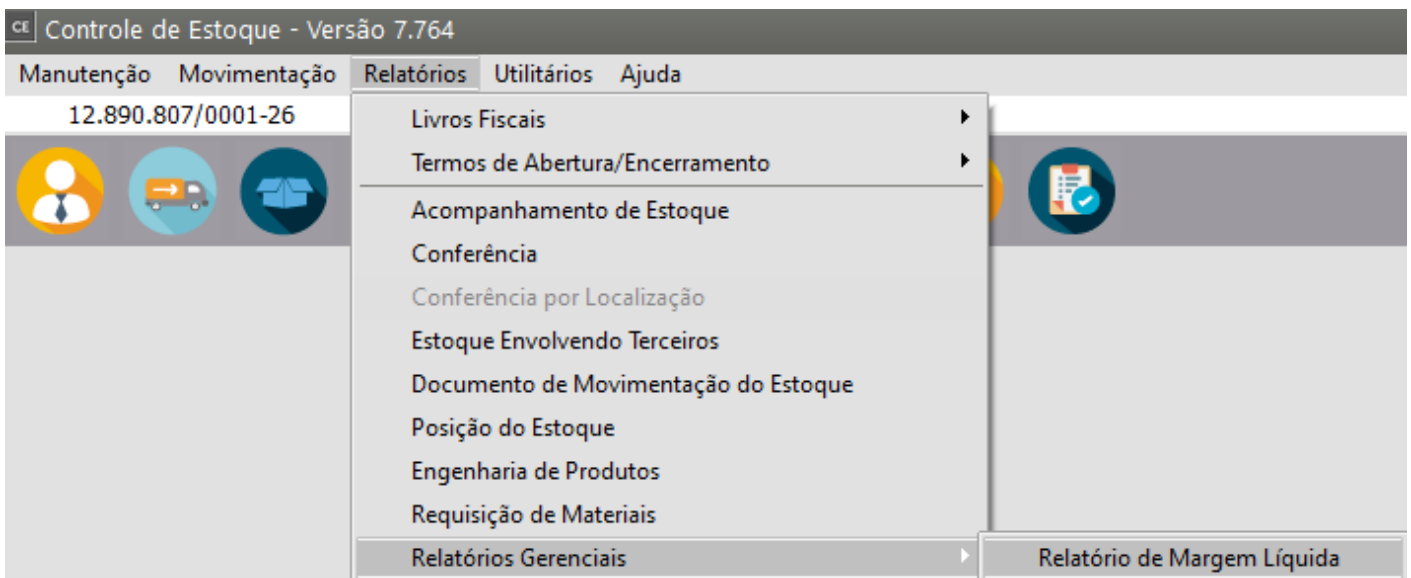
CE Controle de Estoque - Versão 7.764

Manutenção Movimentação Relatórios Utilitários Ajuda

12.890.807/0001-26

Livros Fiscais
Termos de Abertura/Encerramento
Acompanhamento de Estoque
Conferência
Conferência por Localização
Estoque Envolvendo Terceiros
Documento de Movimentação do Estoque
Posição do Estoque
Engenharia de Produtos
Requisição de Materiais
Relatórios Gerenciais

Relatório de Margem Líquida